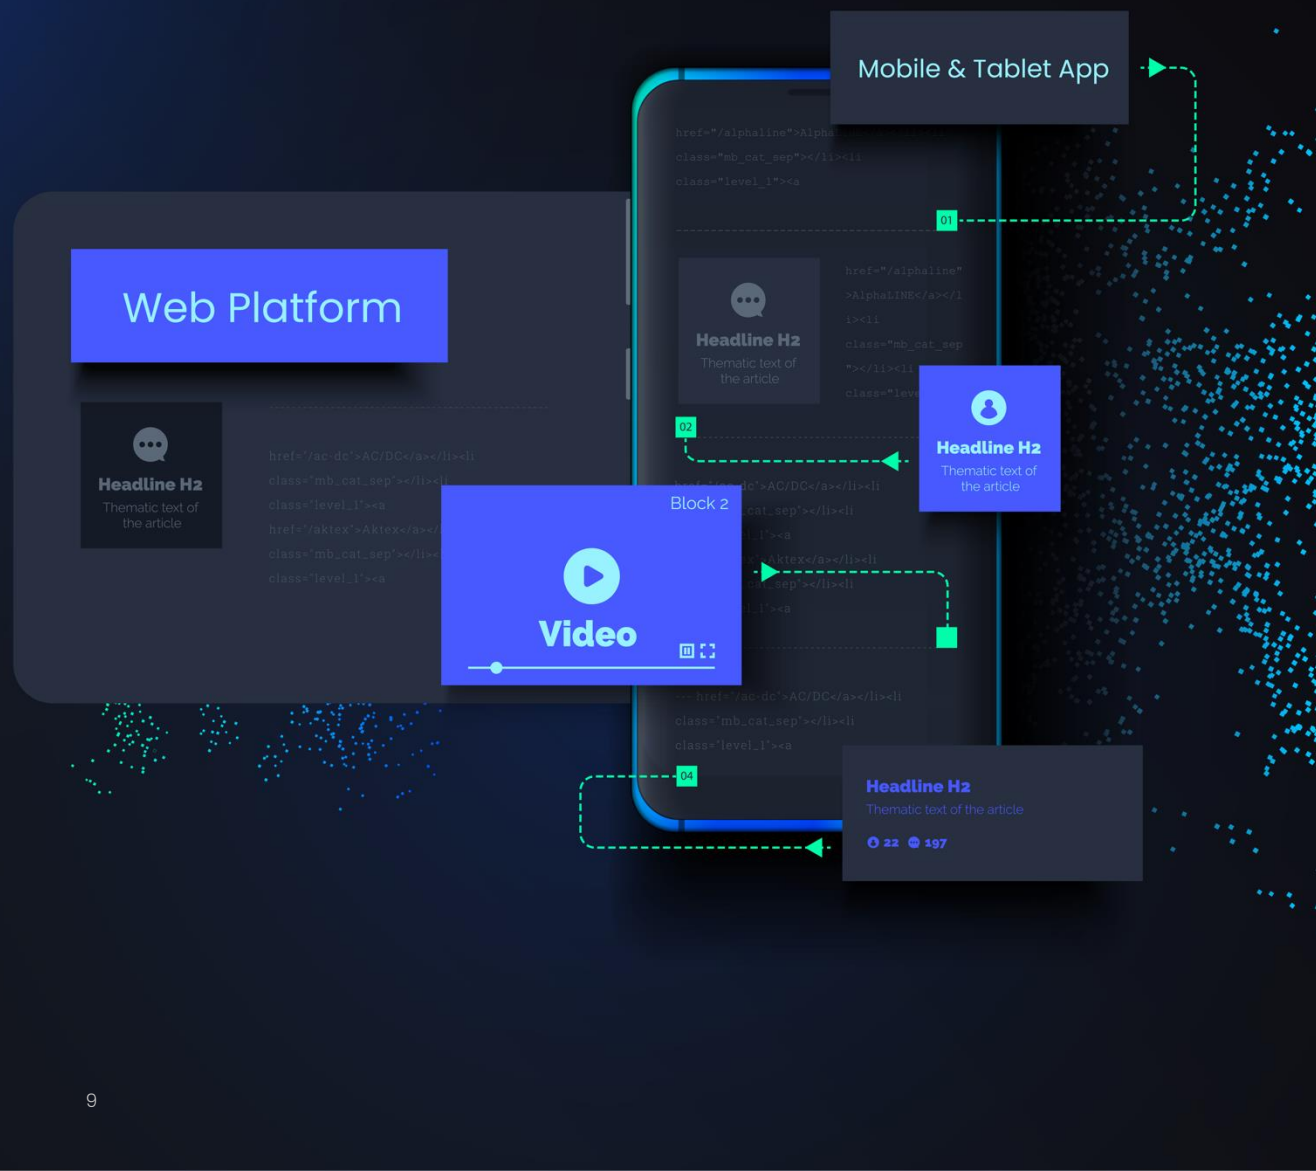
Mobile & Tablet App

href="/alphaline">Alpha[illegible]
class="mb_cat_sep"></li><li
class="level_1"><a

01

href="/alphaline"
>AlphaLINE</a></l
i><li
class="mb_cat_sep
"></li><li
class="lev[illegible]

Headline H2
Thematic text of the article

Web Platform

Headline H2
Thematic text of the article

href='/ac-dc'>AC/DC</a></li><li
class='mb_cat_sep'></li><li
class='level_1'><a
href='/aktex'>Aktex</a></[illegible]
class='mb_cat_sep'></li><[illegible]
class='level_1'><a

02

Headline H2
Thematic text of the article

href='/ac-dc'>AC/DC</a></li><li
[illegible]cat_sep'></li><li
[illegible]_1'><a
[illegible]Aktex</a></li><li
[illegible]cat_sep'></li><li
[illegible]_1'><a

Block 2

Video

href='/ac-dc'>AC/DC</a></li><li
class='mb_cat_sep'></li><li
class='level_1'><a

04

Headline H2
Thematic text of the article
22 197

9